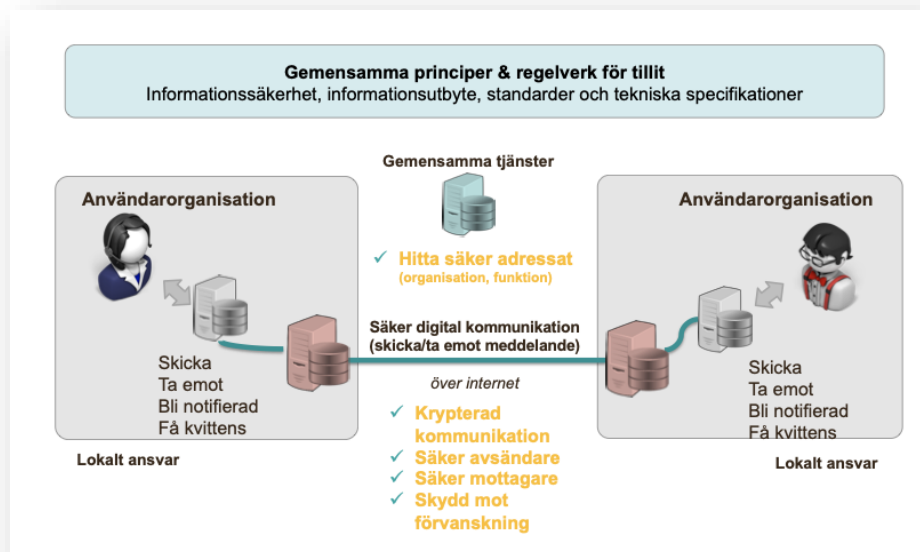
Gemensamma principer & regelverk för tillit
Informationssäkerhet, informationsutbyte, standarder och tekniska specifikationer

Gemensamma tjänster

✓ Hitta säker adressat
(organisation, funktion)

Användarorganisation

Skicka
Ta emot
Bli notifierad
Få kvittens

Lokalt ansvar

Säker digital kommunikation
(skicka/ta emot meddelande)

över internet

✓ Krypterad kommunikation
✓ Säker avsändare
✓ Säker mottagare
✓ Skydd mot förvanskning

Användarorganisation

Skicka
Ta emot
Bli notifierad
Få kvittens

Lokalt ansvar